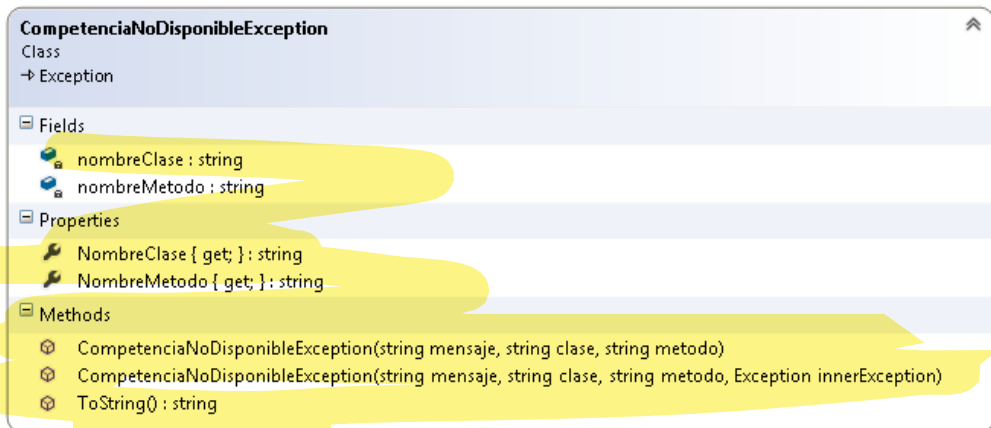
CompetenciaNoDisponibleException
Class
→ Exception

Fields
nombreClase : string
nombreMetodo : string

Properties
NombreClase { get; } : string
NombreMetodo { get; } : string

Methods
CompetenciaNoDisponibleException(string mensaje, string clase, string metodo)
CompetenciaNoDisponibleException(string mensaje, string clase, string metodo, Exception innerException)
ToString() : string